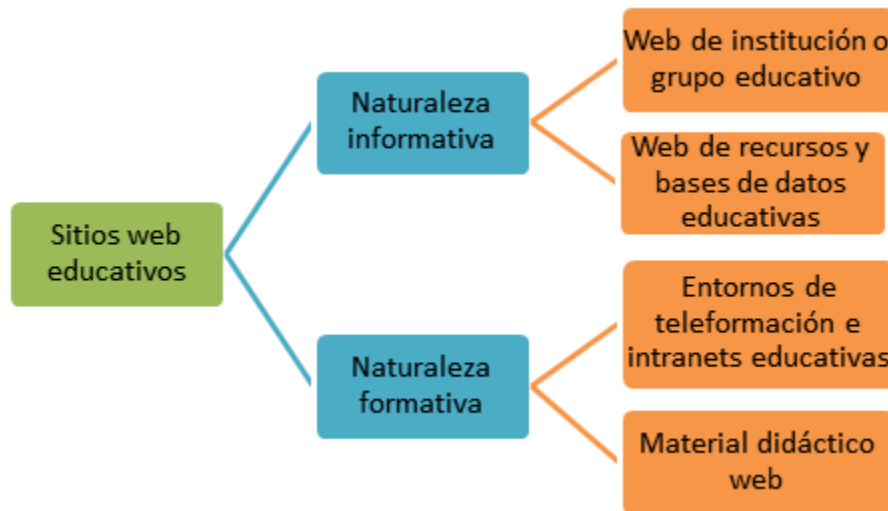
Sitios web educativos

Naturaleza informativa

Web de institución o grupo educativo

Web de recursos y bases de datos educativas

Naturaleza formativa

Entornos de teleformación e intranets educativas

Material didáctico web